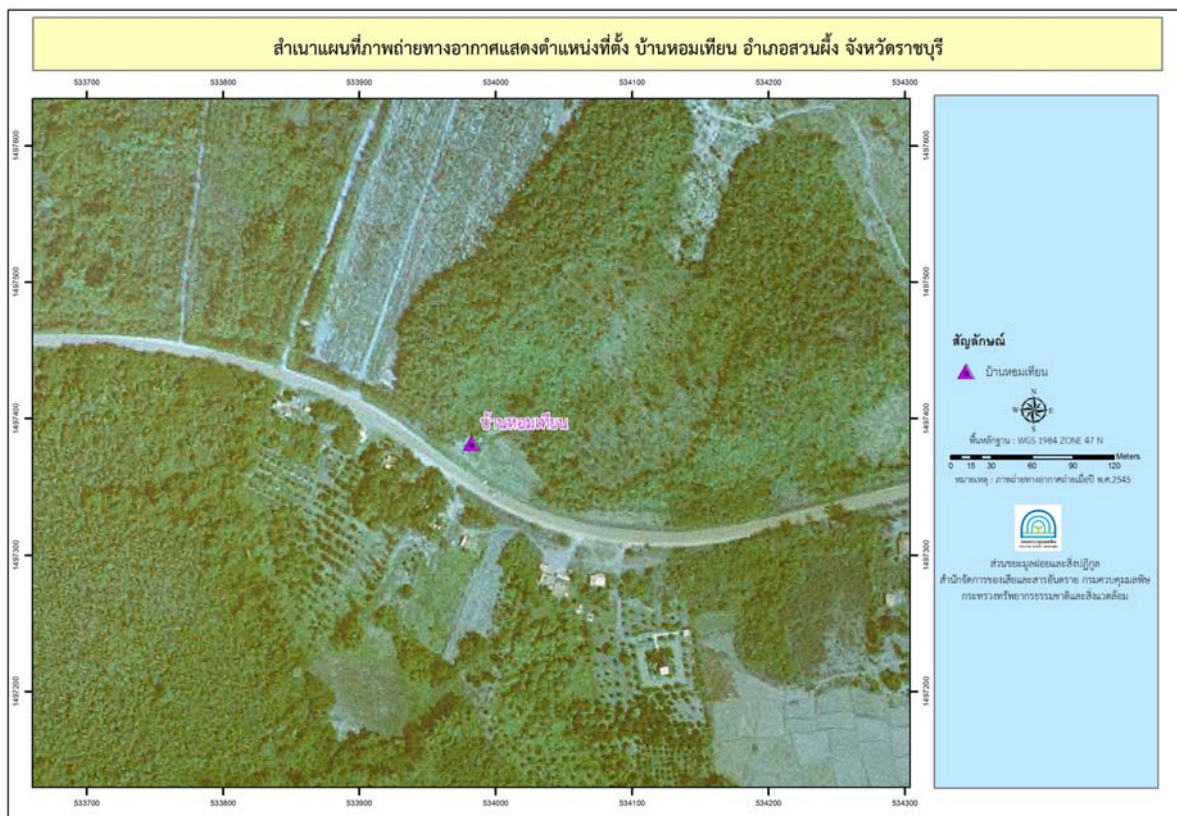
สำเนาแผนที่ภาพถ่ายทางอากาศแสดงตำแหน่งที่ตั้ง บ้านหอมเทียน อำเภอสวนผึ้ง จังหวัดราชบุรี

533700 533800 533900 534000 534100 534200 534300

1497600
1497500
1497400
1497300
1497200

บ้านหอมเทียน

สัญลักษณ์

บ้านหอมเทียน

N
W E
S

พื้นหลักฐาน : WGS 1984 ZONE 47 N

0 15 30 60 90 120 Meters

หมายเหตุ : ภาพถ่ายทางอากาศถ่ายเมื่อปี พ.ศ.2545

ส่วนขยะมูลฝอยและสิ่งปฏิกูล
สำนักจัดการกากของเสียและสารอันตราย กรมควบคุมมลพิษ
กระทรวงทรัพยากรธรรมชาติและสิ่งแวดล้อม

533700 533800 533900 534000 534100 534200 534300